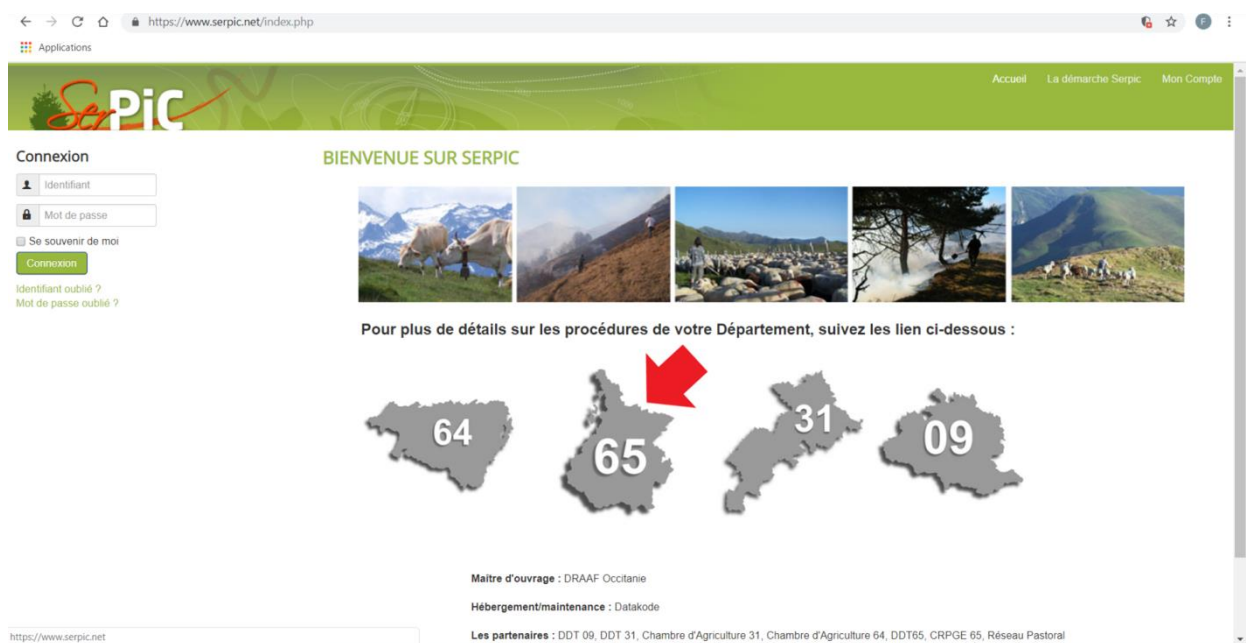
https://www.serpic.net/index.php

Applications

SerPiC

Accueil La démarche Serpic Mon Compte

Connexion

Identifiant

Mot de passe

Se souvenir de moi

Connexion

Identifiant oublié ?
Mot de passe oublié ?

BIENVENUE SUR SERPIC

Pour plus de détails sur les procédures de votre Département, suivez les lien ci-dessous :

64

65

31

09

Maître d'ouvrage : DRAAF Occitanie

Hébergement/maintenance : Datakode

Les partenaires : DDT 09, DDT 31, Chambre d'Agriculture 31, Chambre d'Agriculture 64, DDT65, CRPGE 65, Réseau Pastoral

https://www.serpic.net